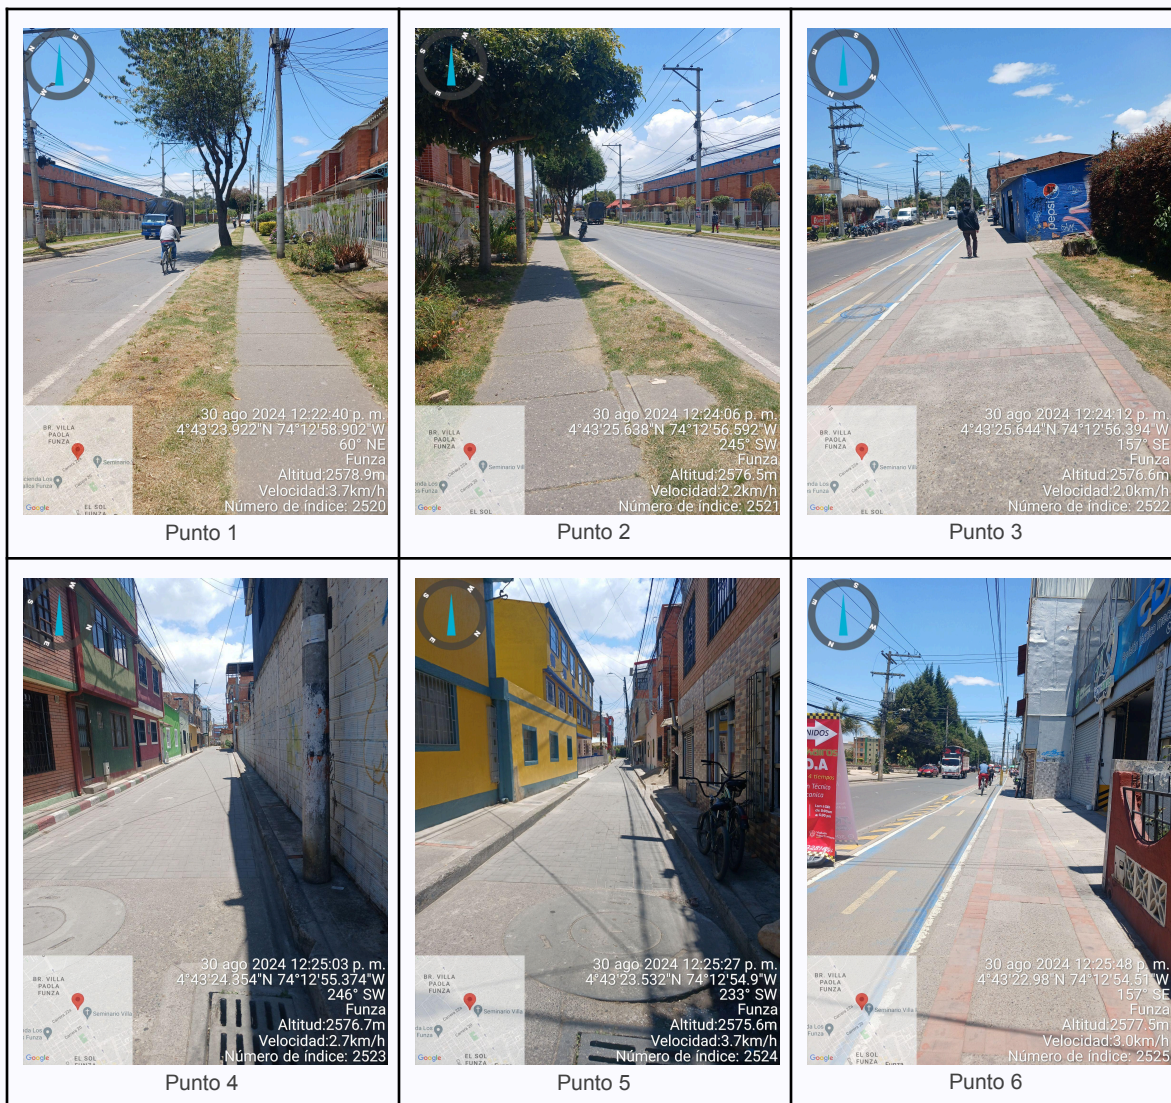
BR. VILLA PAOLA FUNZA
Seminario
Google
EL SOL
30 ago 2024 12:22:40 p. m.
4°43'23.922"N 74°12'58.902"W
60° NE
Funza
Altitud:2578.9m
Velocidad:3.7km/h
Número de índice: 2520
Punto 1

BR. VILLA PAOLA FUNZA
Seminario Villa
Google
EL SOL
30 ago 2024 12:24:06 p. m.
4°43'25.638"N 74°12'56.592"W
245° SW
Funza
Altitud:2576.5m
Velocidad:2.2km/h
Número de índice: 2521
Punto 2

BR. VILLA PAOLA FUNZA
Seminario Villa
Google
EL SOL
30 ago 2024 12:24:12 p. m.
4°43'25.644"N 74°12'56.394"W
157° SE
Funza
Altitud:2576.6m
Velocidad:2.0km/h
Número de índice: 2522
Punto 3

BR. VILLA PAOLA FUNZA
Seminario Villa
Google
EL SOL
30 ago 2024 12:25:03 p. m.
4°43'24.354"N 74°12'55.374"W
246° SW
Funza
Altitud:2576.7m
Velocidad:2.7km/h
Número de índice: 2523
Punto 4

BR. VILLA PAOLA FUNZA
Seminario Villa
Google
EL SOL FUNZA
30 ago 2024 12:25:27 p. m.
4°43'23.532"N 74°12'54.9"W
233° SW
Funza
Altitud:2575.6m
Velocidad:3.7km/h
Número de índice: 2524
Punto 5

BR. VILLA PAOLA FUNZA
Seminario Villa
Google
EL SOL FUNZA
30 ago 2024 12:25:48 p. m.
4°43'22.98"N 74°12'54.51"W
157° SE
Funza
Altitud:2577.5m
Velocidad:3.0km/h
Número de índice: 2525
Punto 6